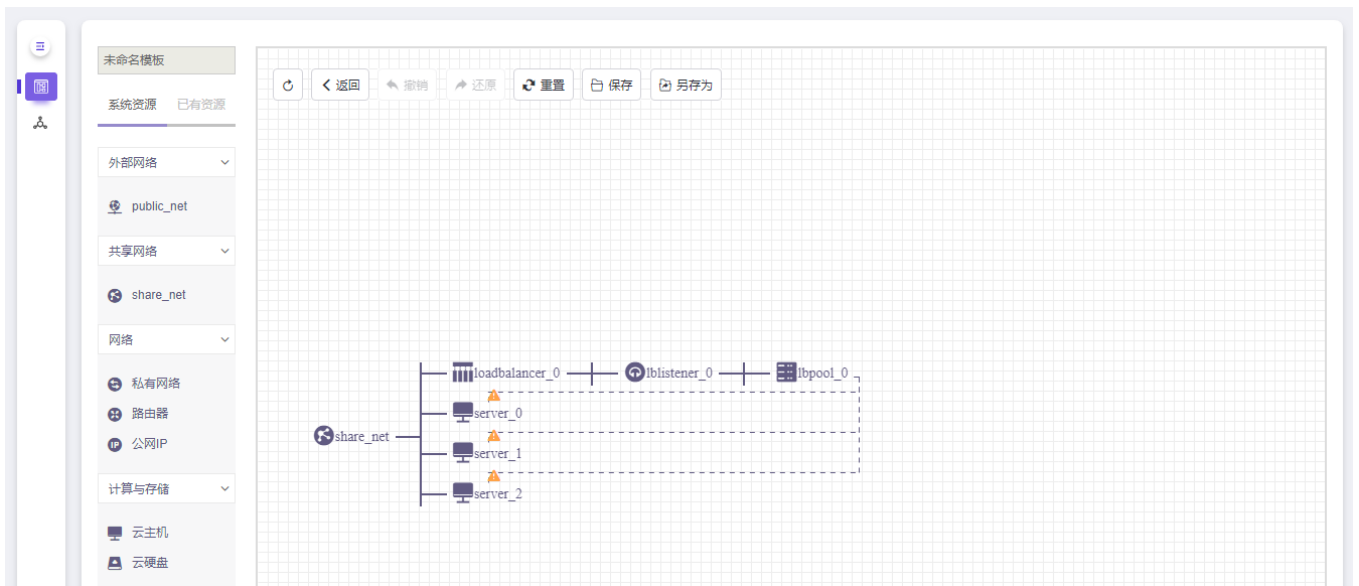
未命名模板

系统资源 已有资源

外部网络

public_net

共享网络

share_net

网络

私有网络

路由器

公网IP

计算与存储

云主机

云硬盘

返回 撤销 还原 重置 保存 另存为

loadbalancer_0

lblistener_0

lbpool_0

share_net

server_0

server_1

server_2